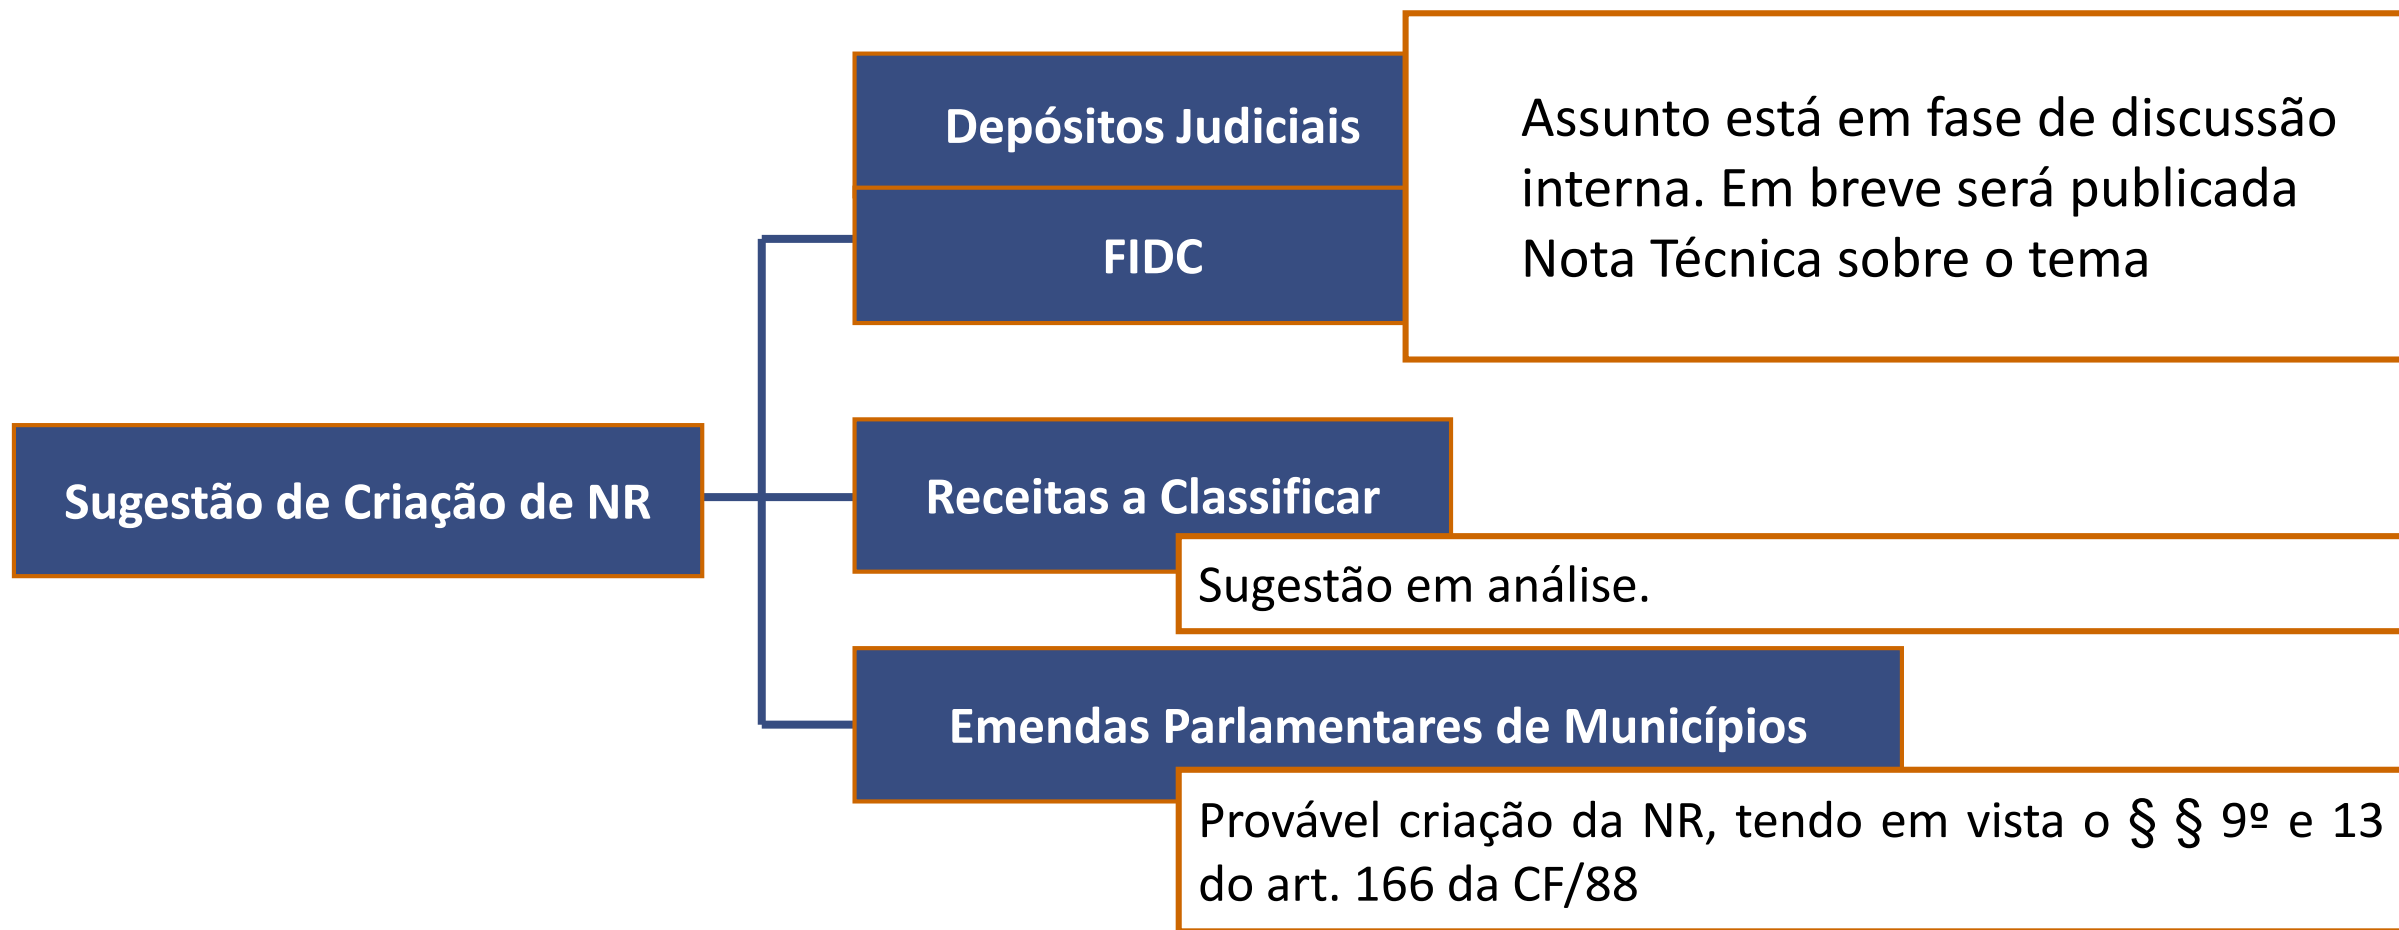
Sugestão de Criação de NR

Depósitos Judiciais

FIDC

Assunto está em fase de discussão interna. Em breve será publicada Nota Técnica sobre o tema

Receitas a Classificar

Sugestão em análise.

Emendas Parlamentares de Municípios

Provável criação da NR, tendo em vista o § § 9º e 13 do art. 166 da CF/88